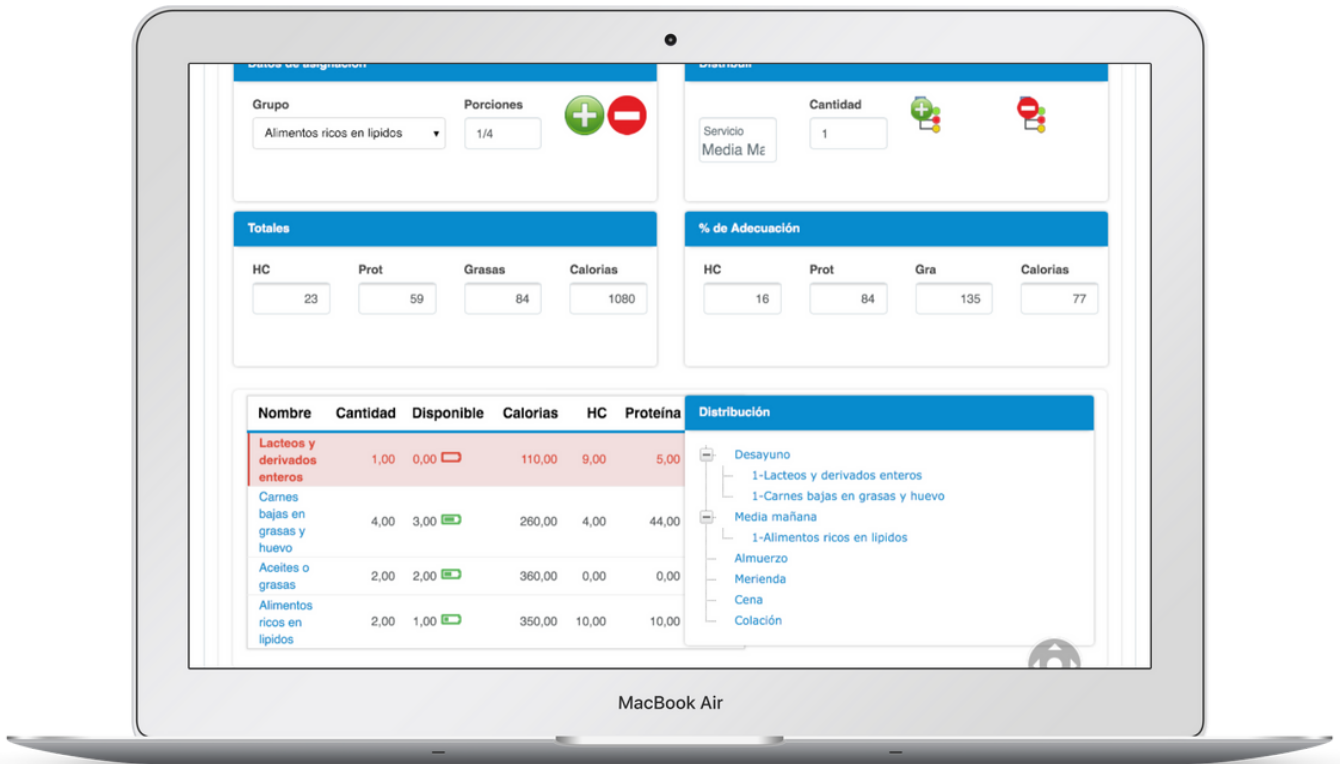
Datos de asignación

Grupo
Alimentos ricos en lipidos

Porciones
1/4

Distribuir

Servicio
Media Ma

Cantidad
1

Totales

| HC | Prot | Grasas | Calorias |
|---|---|---|---|
| 23 | 59 | 84 | 1080 |

% de Adecuación

| HC | Prot | Gra | Calorias |
|---|---|---|---|
| 16 | 84 | 135 | 77 |

| Nombre | Cantidad | Disponible | Calorias | HC | Proteína |
|---|---|---|---|---|---|
| Lacteos y derivados enteros | 1,00 | 0,00 | 110,00 | 9,00 | 5,00 |
| Carnes bajas en grasas y huevo | 4,00 | 3,00 | 260,00 | 4,00 | 44,00 |
| Aceites o grasas | 2,00 | 2,00 | 360,00 | 0,00 | 0,00 |
| Alimentos ricos en lipidos | 2,00 | 1,00 | 350,00 | 10,00 | 10,00 |

Distribución

Desayuno
1-Lacteos y derivados enteros
1-Carnes bajas en grasas y huevo
Media mañana
1-Alimentos ricos en lipidos
Almuerzo
Merienda
Cena
Colación

MacBook Air